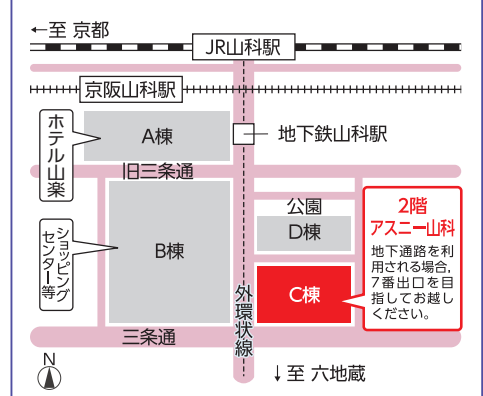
←至 京都

JR山科駅

京阪山科駅

ホテル山楽

A棟

地下鉄山科駅

旧三条通

公園

D棟

2階
アスニー山科

地下通路を利用される場合,7番出口を目指しておこしください。

ショッピングセンター等

B棟

外環状線

C棟

三条通

N

↓至 六地蔵